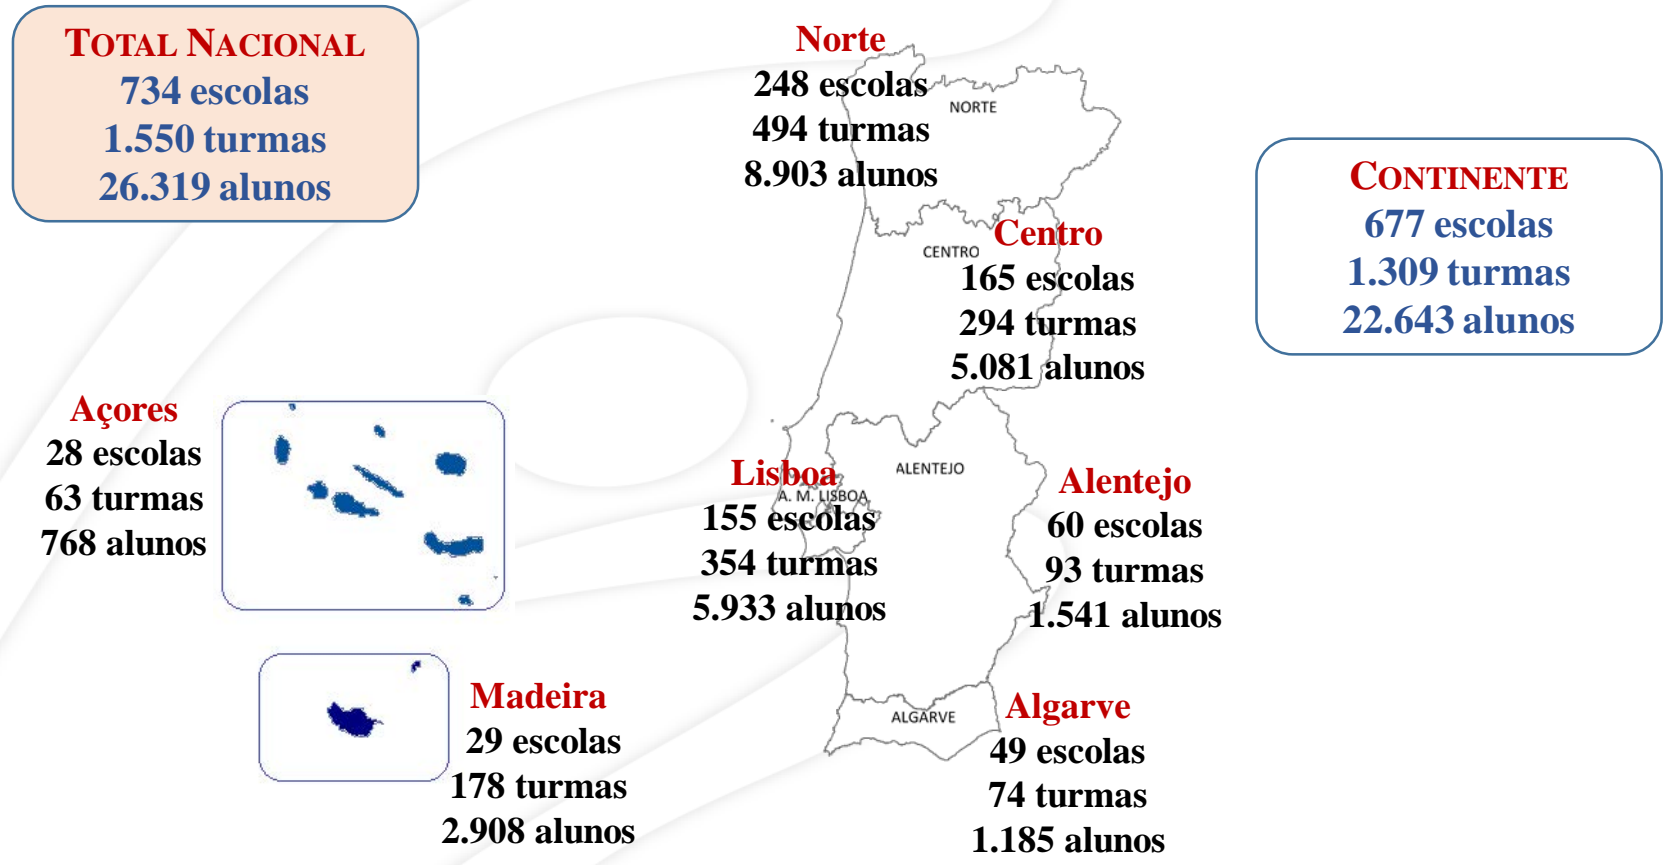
TOTAL NACIONAL
734 escolas
1.550 turmas
26.319 alunos

Norte
248 escolas
494 turmas
8.903 alunos

NORTE

CONTINENTE
677 escolas
1.309 turmas
22.643 alunos

Centro
CENTRO
165 escolas
294 turmas
5.081 alunos

Açores
28 escolas
63 turmas
768 alunos

Lisboa
A. M. LISBOA
155 escolas
354 turmas
5.933 alunos

ALENTEJO

Alentejo
60 escolas
93 turmas
1.541 alunos

Madeira
29 escolas
178 turmas
2.908 alunos

ALGARVE

Algarve
49 escolas
74 turmas
1.185 alunos